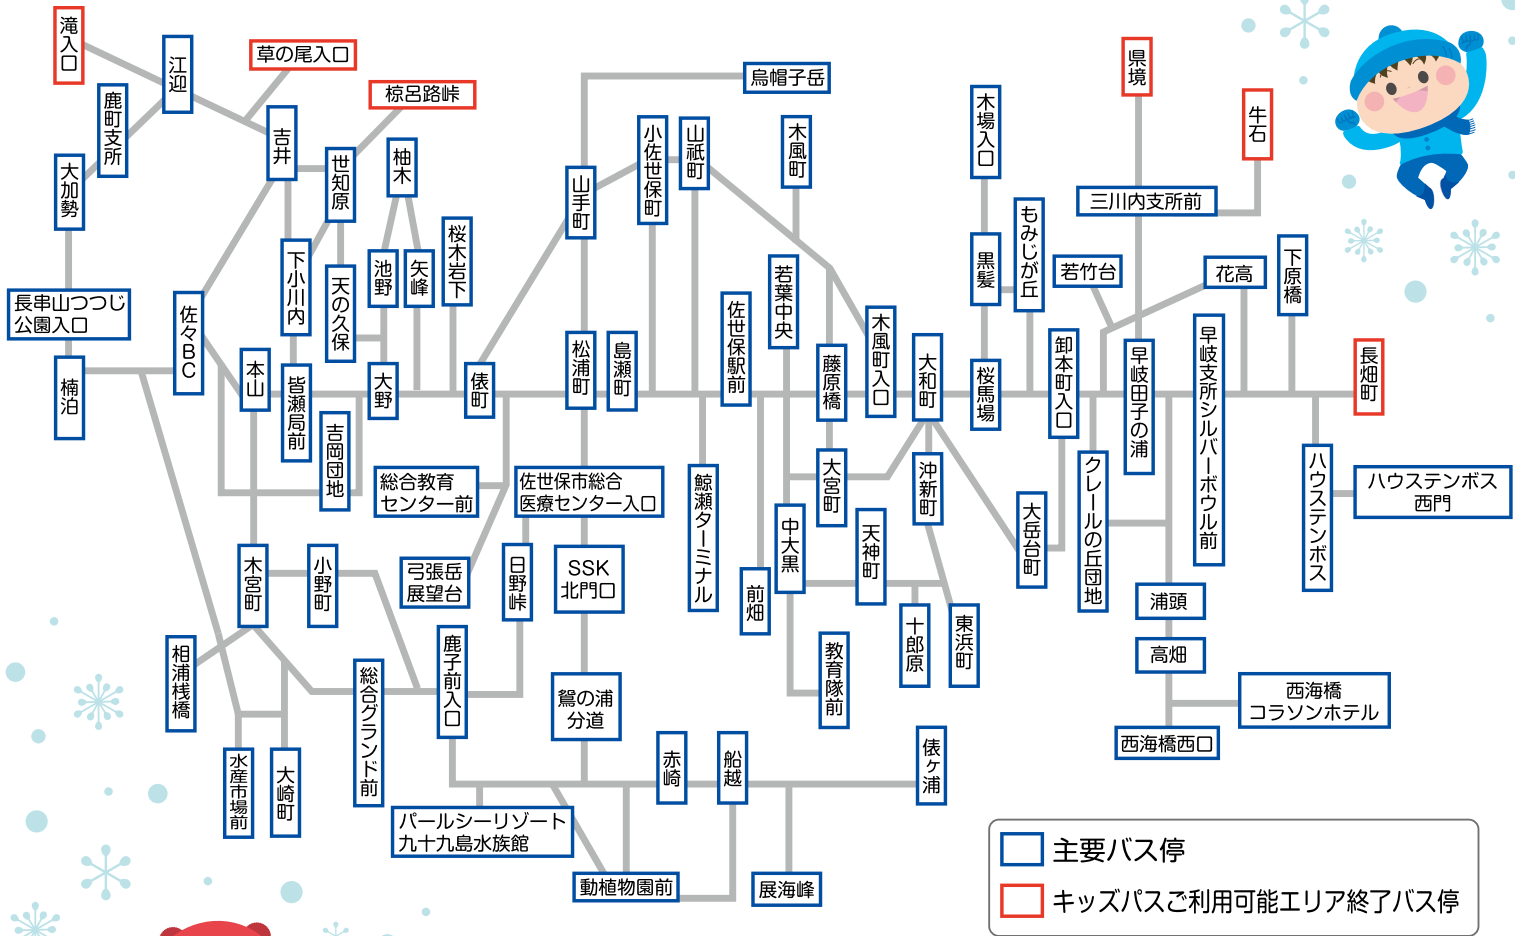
滝入口
江迎
草の尾入口
鹿町支所
棕呂路峠
吉井
大加勢
世知原
柚木
烏帽子岳
山手町
小佐世保町
山祇町
木風町
木場入口
県境
牛石
三川内支所前
長串山つつじ公園入口
佐々BC
下小川内
天の久保
池野
矢峰
桜木岩下
もみじが丘
黒髪
若竹台
花高
下原橋
楠泊
本山
皆瀬局前
大野
俵町
松浦町
島瀬町
佐世保駅前
若葉中央
藤原橋
木風町入口
大和町
桜馬場
卸本町入口
早岐田子の浦
早岐支所シルバーボウル前
長畑町
吉岡団地
総合教育センター前
佐世保市総合医療センター入口
鯨瀬ターミナル
大宮町
沖新町
大岳台町
クレールの丘団地
ハウステンボス
ハウステンボス西門
中大黒
天神町
弓張岳展望台
SSK北門口
日野峠
前畑
木宮町
小野町
十郎原
東浜町
浦頭
高畑
相浦桟橋
総合グランド前
鹿子前入口
鴛の浦分道
教育隊前
西海橋コラソンホテル
西海橋西口
赤崎
船越
俵ケ浦
水産市場前
大崎町
パールシーリゾート九十九島水族館
動植物園前
展海峰
主要バス停
キッズパスご利用可能エリア終了バス停